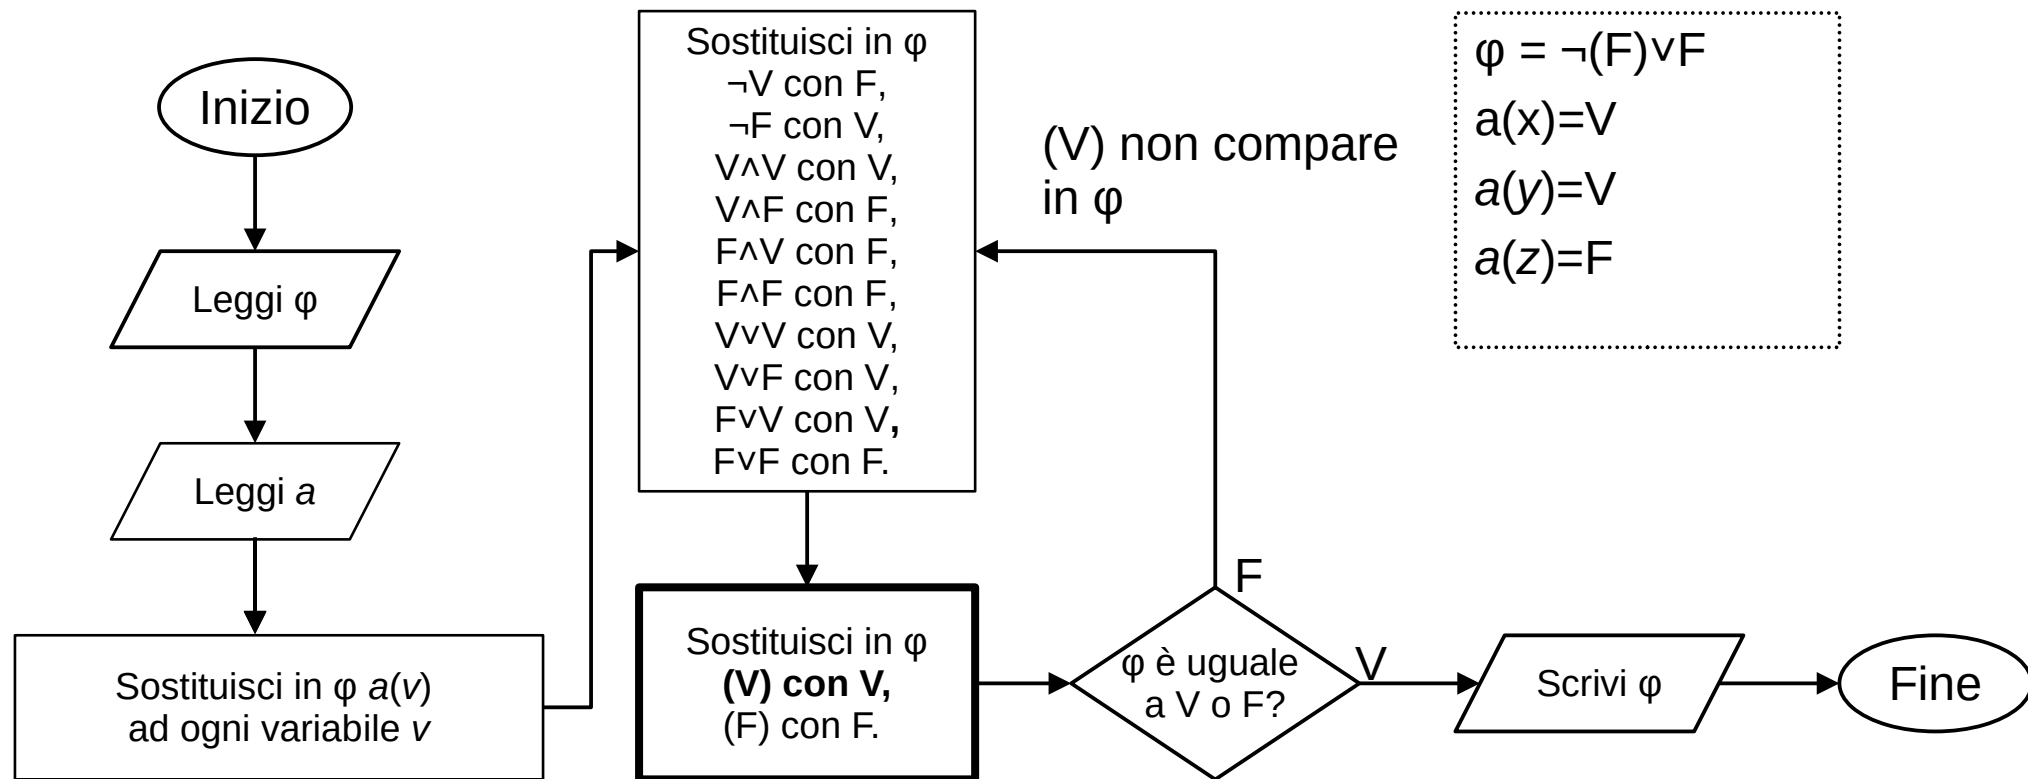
Inizio

Leggi φ

Leggi *a*

Sostituisci in φ *a*(*v*) ad ogni variabile *v*

Sostituisci in φ
¬V con F,
¬F con V,
V∧V con V,
V∧F con F,
F∧V con F,
F∧F con F,
V∨V con V,
V∨F con V,
F∨V con V,
F∨F con F.

Sostituisci in φ
**(V) con V,**
(F) con F.

(V) non compare in φ

F

φ è uguale a V o F?

V

Scrivi φ

Fine

φ = ¬(F)∨F
a(x)=V
*a*(*y*)=V
*a*(*z*)=F